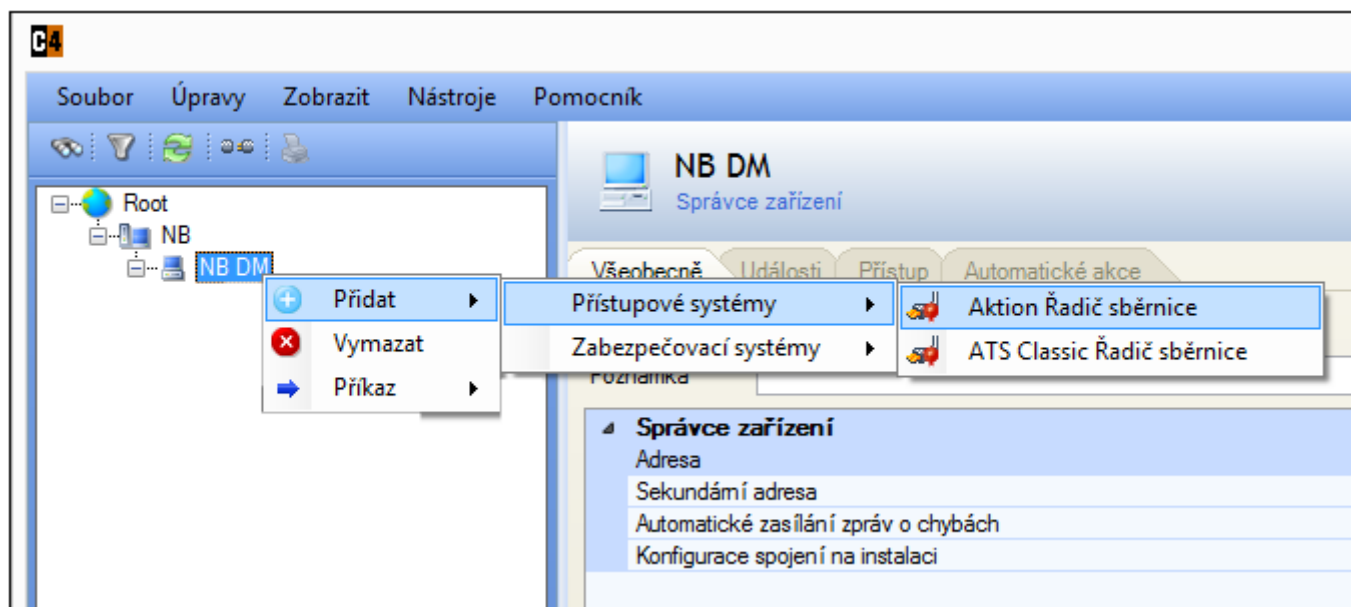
C4

Soubor Úpravy Zobrazit Nástroje Pomocník

Root
NB
NB DM

Přidat
Vymazat
Příkaz

Přístupové systémy
Zabezpečovací systémy

Aktion Řadič sběrnice
ATS Classic Řadič sběrnice

NB DM
Správce zařízení

Všeobecně Události Přístup Automatické akce

Poznámka

Správce zařízení
Adresa
Sekundární adresa
Automatické zasílání zpráv o chybách
Konfigurace spojení na instalaci